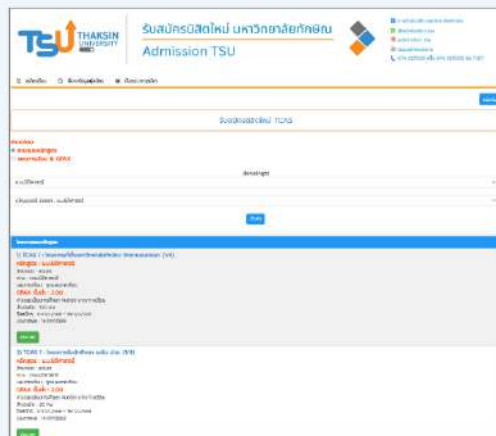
TSU THAKSIN UNIVERSITY

รับสมัครนิสิตใหม่ มหาวิทยาลัยทักษิณ

Admission TSU

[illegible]

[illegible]

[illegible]

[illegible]

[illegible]

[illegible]

รับสมัครนิสิตใหม่ TCAS

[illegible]

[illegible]

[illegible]

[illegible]

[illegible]

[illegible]

1) TCAS 1 : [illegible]

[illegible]

GPAX ขั้นต่ำ : 2.00

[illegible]

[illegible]

2) TCAS 1 : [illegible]

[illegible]

GPAX ขั้นต่ำ : 2.00

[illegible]

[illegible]